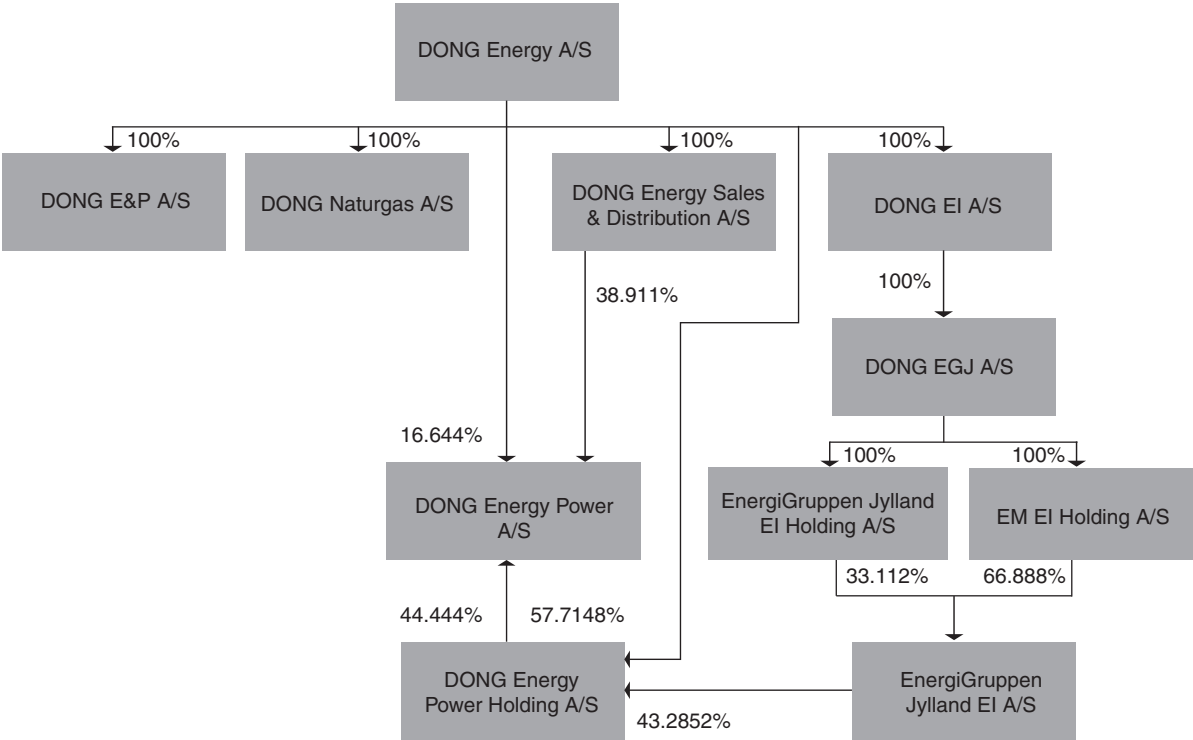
DONG Energy A/S

100%

100%

100%

100%

DONG E&P A/S

DONG Naturgas A/S

DONG Energy Sales & Distribution A/S

DONG El A/S

38.911%

100%

DONG EGJ A/S

16.644%

100%

100%

DONG Energy Power A/S

EnergiGruppen Jylland El Holding A/S

EM El Holding A/S

33.112%

66.888%

44.444%

57.7148%

DONG Energy Power Holding A/S

43.2852%

EnergiGruppen Jylland El A/S